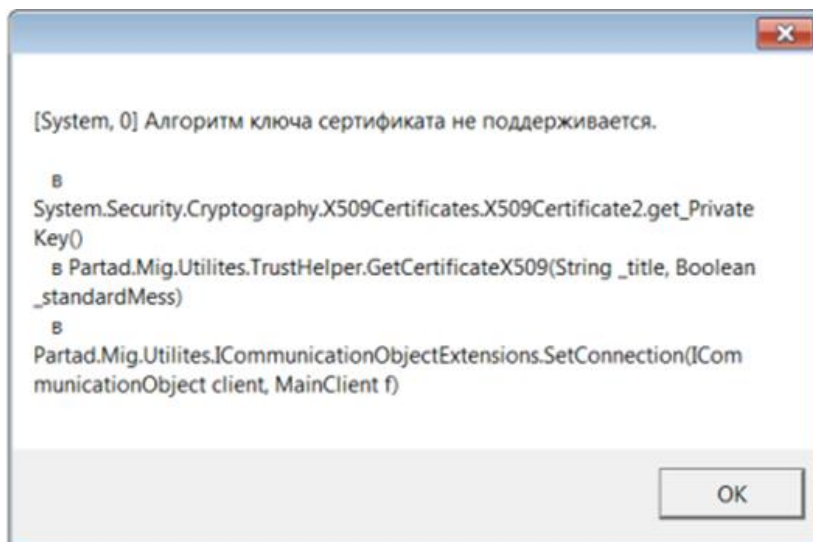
[System, 0] Алгоритм ключа сертификата не поддерживается.

в System.Security.Cryptography.X509Certificates.X509Certificate2.get_PrivateKey()
в Partad.Mig.Utilites.TrustHelper.GetCertificateX509(String _title, Boolean _standardMess)
в Partad.Mig.Utilites.ICommunicationObjectExtensions.SetConnection(ICommunicationObject client, MainClient f)

OK